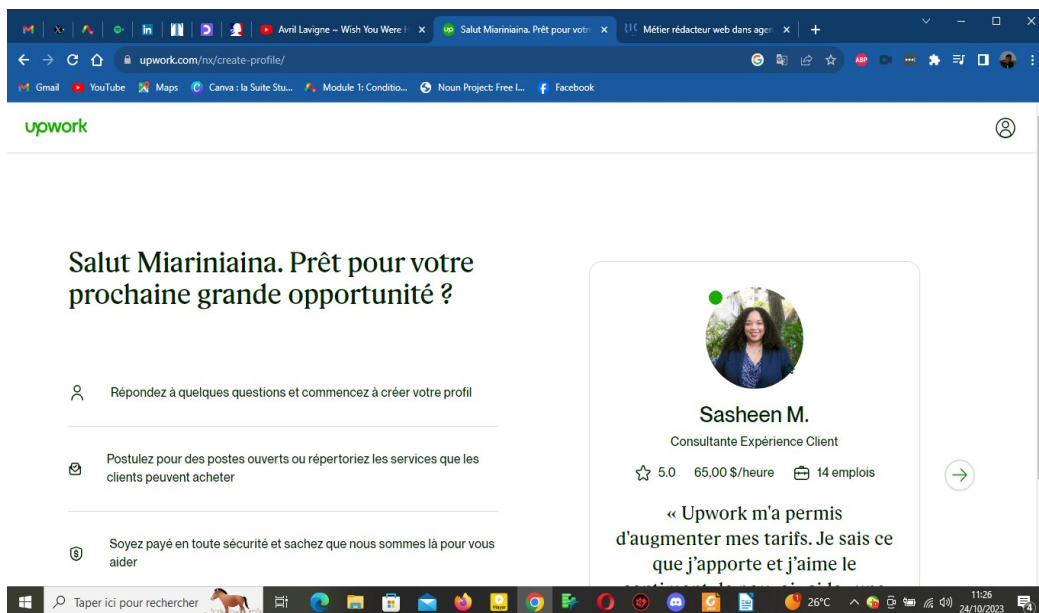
Avril Lavigne – Wish You Were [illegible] ×
Salut Miariniaina. Prêt pour votr ×
Métier rédacteur web dans agen ×
+

upwork.com/nx/create-profile/

Gmail YouTube Maps Canva : la Suite Stu... Module 1: Conditio... Noun Project: Free I... Facebook

upwork

Salut Miariniaina. Prêt pour votre prochaine grande opportunité ?

Répondez à quelques questions et commencez à créer votre profil

Postulez pour des postes ouverts ou répertoriez les services que les clients peuvent acheter

Soyez payé en toute sécurité et sachez que nous sommes là pour vous aider

Sasheen M.
Consultante Expérience Client
5.0 65,00 $/heure 14 emplois

« Upwork m'a permis d'augmenter mes tarifs. Je sais ce que j'apporte et j'aime le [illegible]

Taper ici pour rechercher
26°C
11:26
24/10/2023